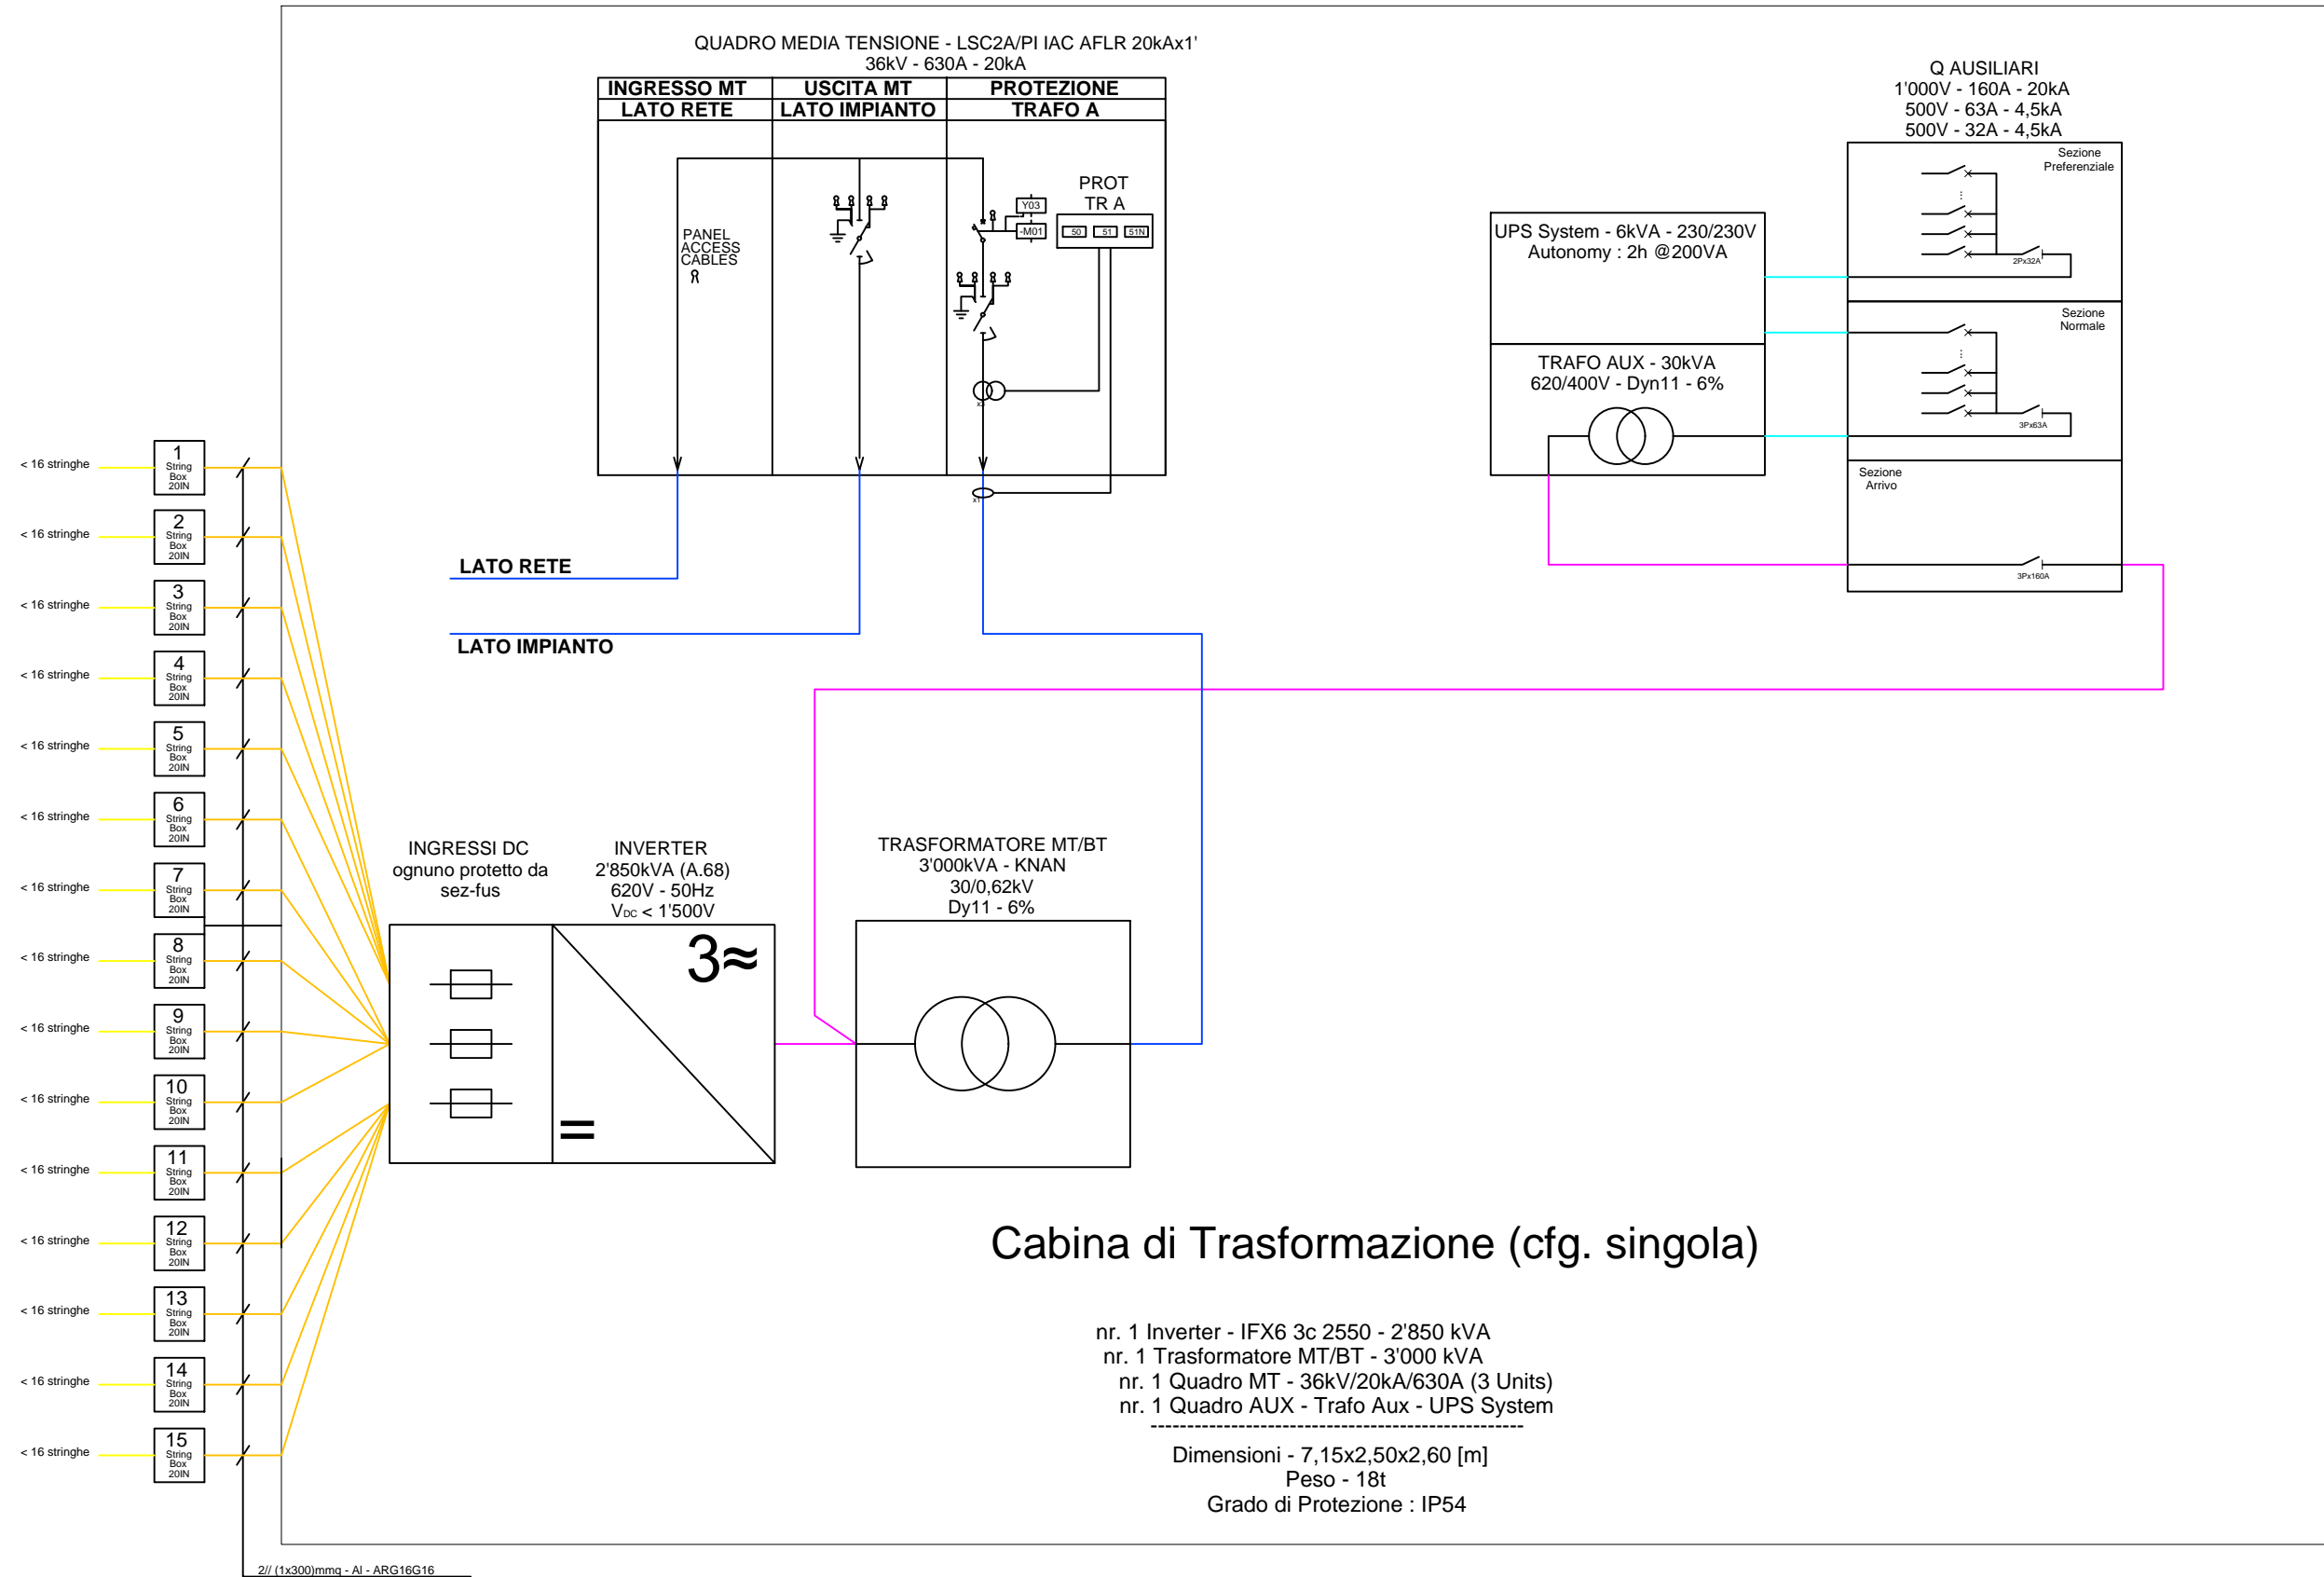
QUADRO MEDIA TENSIONE - LSC2A/PI IAC AFLR 20kAx1'
36kV - 630A - 20kA

| INGRESSO MT LATO RETE | USCITA MT LATO IMPIANTO | PROTEZIONE TRAFO A |
|---|---|---|

PANEL ACCESS CABLES

Y03
-M01

PROT TR A
50 51 51N

Q AUSILIARI
1'000V - 160A - 20kA
500V - 63A - 4,5kA
500V - 32A - 4,5kA

Sezione Preferenziale
2Px32A

Sezione Normale
3Px63A

Sezione Arrivo
3Px160A

UPS System - 6kVA - 230/230V
Autonomy : 2h @200VA

TRAFO AUX - 30kVA
620/400V - Dyn11 - 6%

LATO RETE

LATO IMPIANTO

< 16 stringhe 1 String Box 20IN
< 16 stringhe 2 String Box 20IN
< 16 stringhe 3 String Box 20IN
< 16 stringhe 4 String Box 20IN
< 16 stringhe 5 String Box 20IN
< 16 stringhe 6 String Box 20IN
< 16 stringhe 7 String Box 20IN
< 16 stringhe 8 String Box 20IN
< 16 stringhe 9 String Box 20IN
< 16 stringhe 10 String Box 20IN
< 16 stringhe 11 String Box 20IN
< 16 stringhe 12 String Box 20IN
< 16 stringhe 13 String Box 20IN
< 16 stringhe 14 String Box 20IN
< 16 stringhe 15 String Box 20IN

INGRESSI DC
ognuno protetto da sez-fus

INVERTER
2'850kVA (A.68)
620V - 50Hz
$V_{DC}$ < 1'500V

3≈

=

TRASFORMATORE MT/BT
3'000kVA - KNAN
30/0,62kV
Dy11 - 6%

Cabina di Trasformazione (cfg. singola)

nr. 1 Inverter - IFX6 3c 2550 - 2'850 kVA
nr. 1 Trasformatore MT/BT - 3'000 kVA
nr. 1 Quadro MT - 36kV/20kA/630A (3 Units)
nr. 1 Quadro AUX - Trafo Aux - UPS System
--------------------------------------------------------
Dimensioni - 7,15x2,50x2,60 [m]
Peso - 18t
Grado di Protezione : IP54

2// (1x300)mmq - Al - ARG16G16